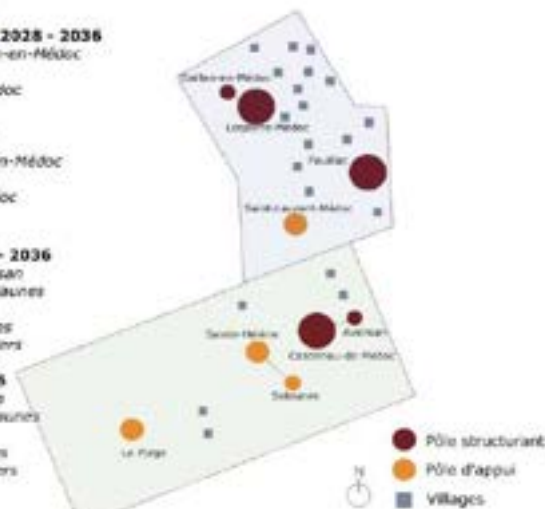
2028 - 2036
-en-Médoc

édoc

n-Médoc

doc

- 2036
san
aunes

es
ers

s
e
aunes

s
ers

Cissac-en-Médoc
Lesparre-Médoc
Pauillac
Saint-Laurent-Médoc
Avensan
Castelnau-de-Médoc
Saint-Hélène
Salaunes
Le Porge

N

Pôle structurant
Pôle d'appui
Villages